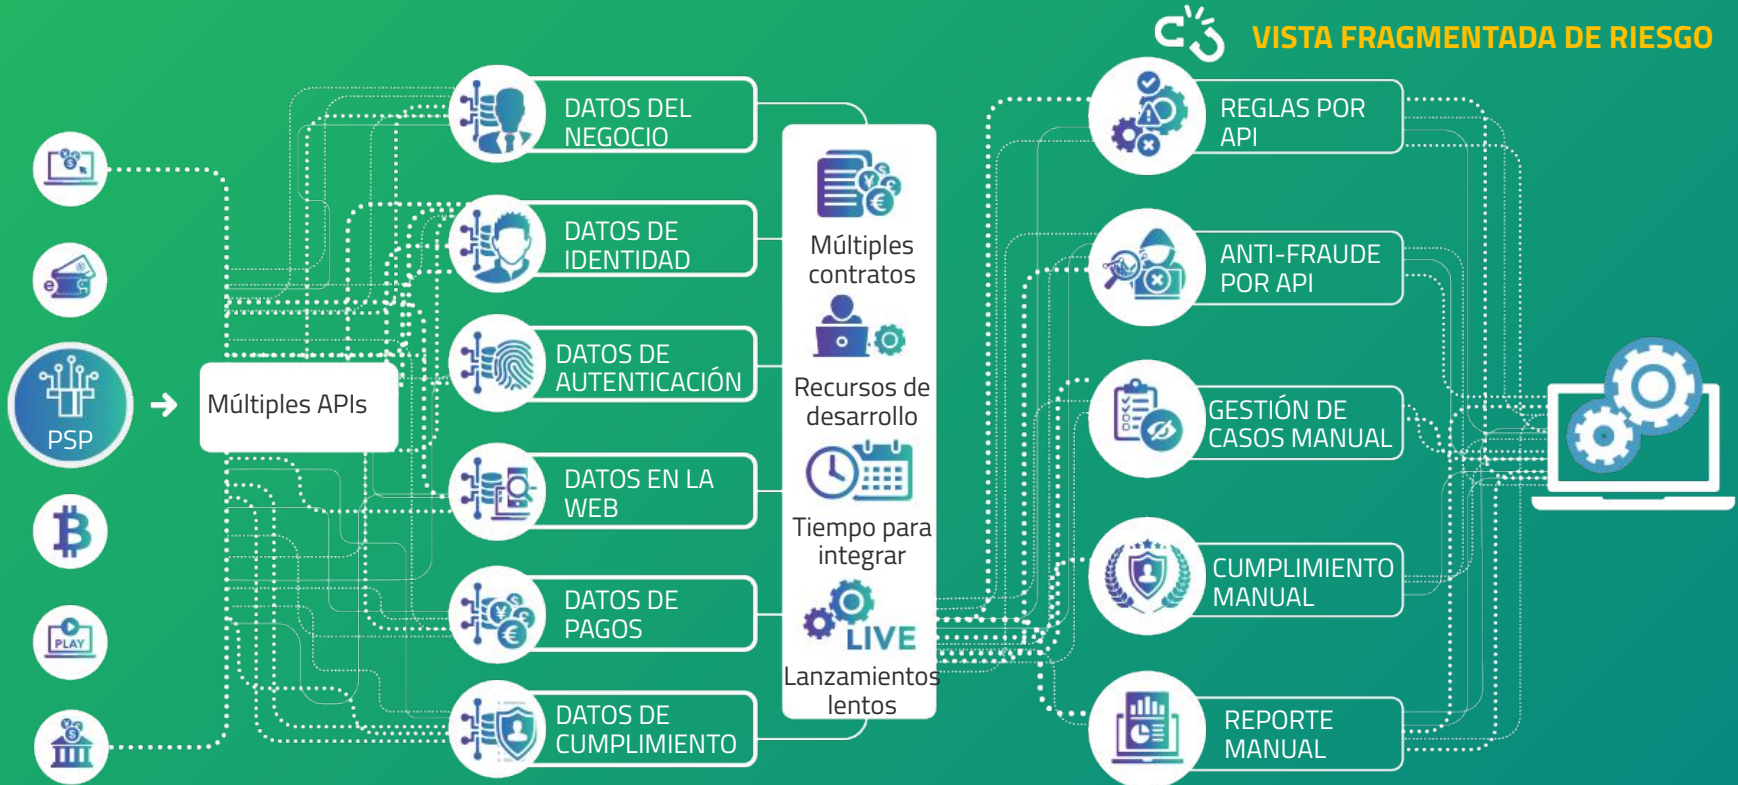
VISTA FRAGMENTADA DE RIESGO

PSP

PLAY

Múltiples APIs

DATOS DEL NEGOCIO

DATOS DE IDENTIDAD

DATOS DE AUTENTICACIÓN

DATOS EN LA WEB

DATOS DE PAGOS

DATOS DE CUMPLIMIENTO

Múltiples contratos

Recursos de desarrollo

Tiempo para integrar

LIVE

Lanzamientos lentos

REGLAS POR API

ANTI-FRAUDE POR API

GESTIÓN DE CASOS MANUAL

CUMPLIMIENTO MANUAL

REPORTE MANUAL